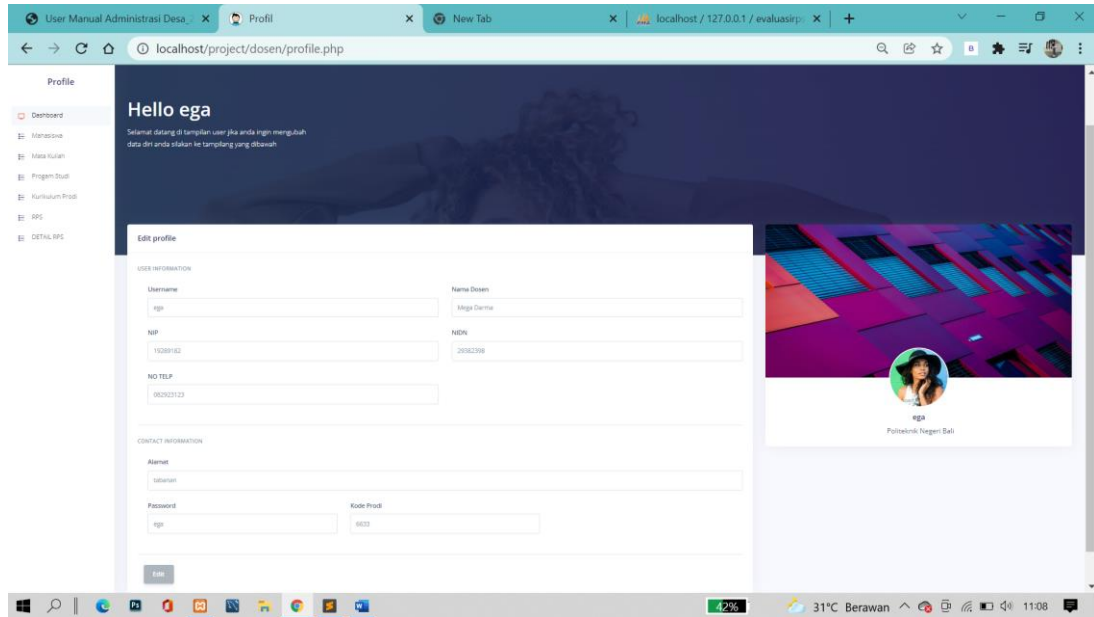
User Manual Administrasi Desa_ ×
Profil ×
New Tab ×
localhost / 127.0.0.1 / evaluasirp ×
+

localhost/project/dosen/profile.php

Profile

Dashboard
Mahasiswa
Mata Kuliah
Progam Studi
Kurikulum Prodi
RPS
DETAIL RPS

Hello ega

Selamat datang di tampilan user jika anda ingin mengubah data diri anda silakan ke tampilang yang dibawah

Edit profile

USER INFORMATION

Username
ega

Nama Dosen
Mega Darma

NIP
19289182

NIDN
29382398

NO TELP
082923123

CONTACT INFORMATION

Alamat
tabanan

Password
ega

Kode Prodi
6633

Edit

ega
Politeknik Negeri Bali

42%
31°C Berawan
11:08